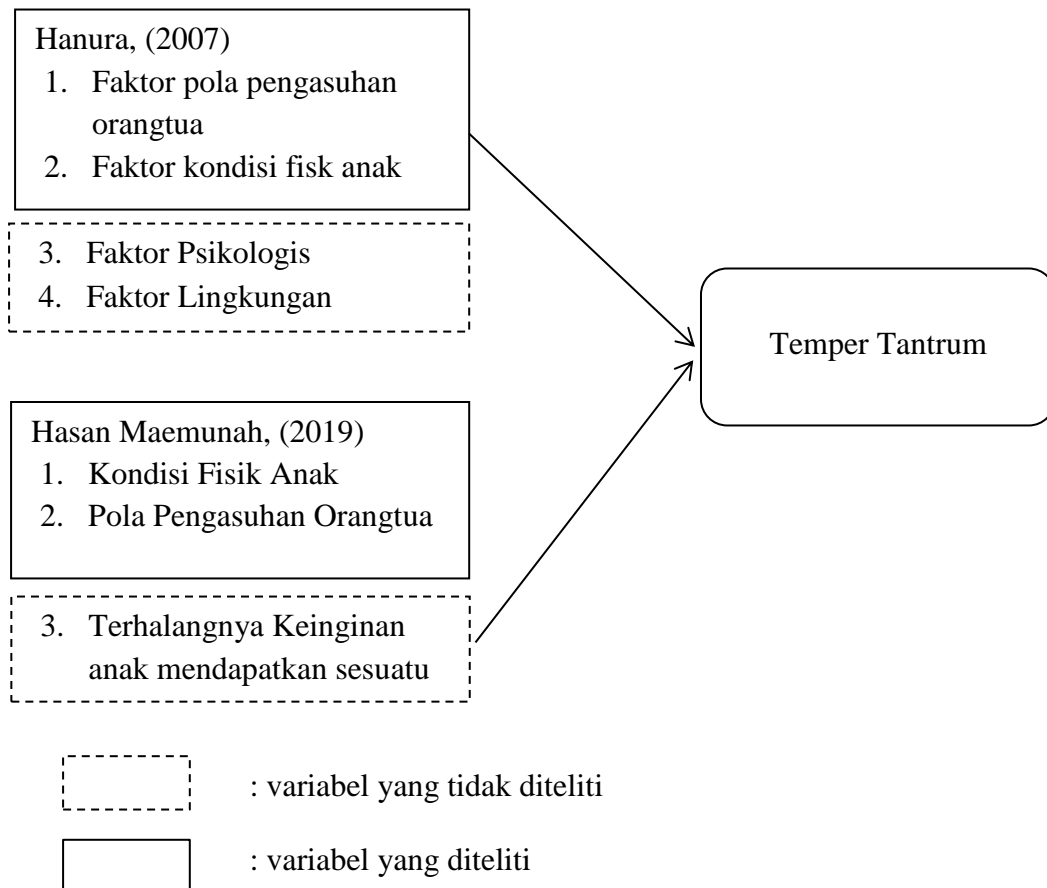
Hanura, (2007)
1. Faktor pola pengasuhan orangtua
2. Faktor kondisi fisk anak

3. Faktor Psikologis
4. Faktor Lingkungan

Temper Tantrum

Hasan Maemunah, (2019)
1. Kondisi Fisik Anak
2. Pola Pengasuhan Orangtua

3. Terhalangnya Keinginan anak mendapatkan sesuatu

: variabel yang tidak diteliti

: variabel yang diteliti